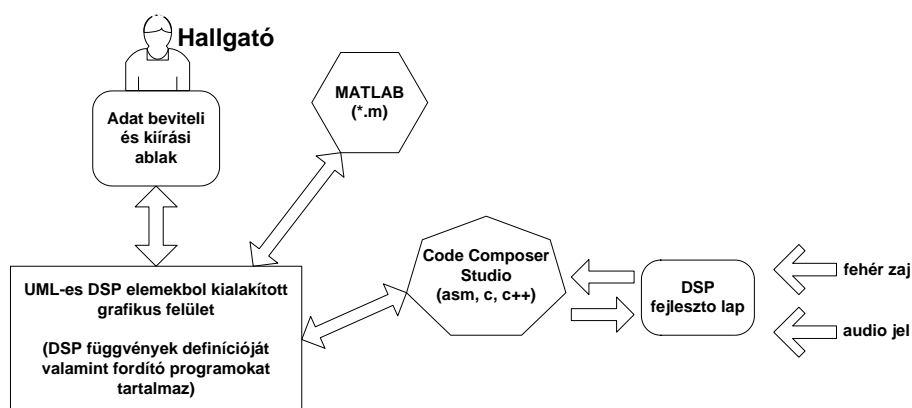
Hallgató

Adat beviteli és kiírási ablak

MATLAB (*.m)

UML-es DSP elemekbol kialakított grafikus felület

(DSP függvények definícióját valamint fordító programokat tartalmaz)

Code Composer Studio (asm, c, c++)

DSP fejleszto lap

fehér zaj

audio jel